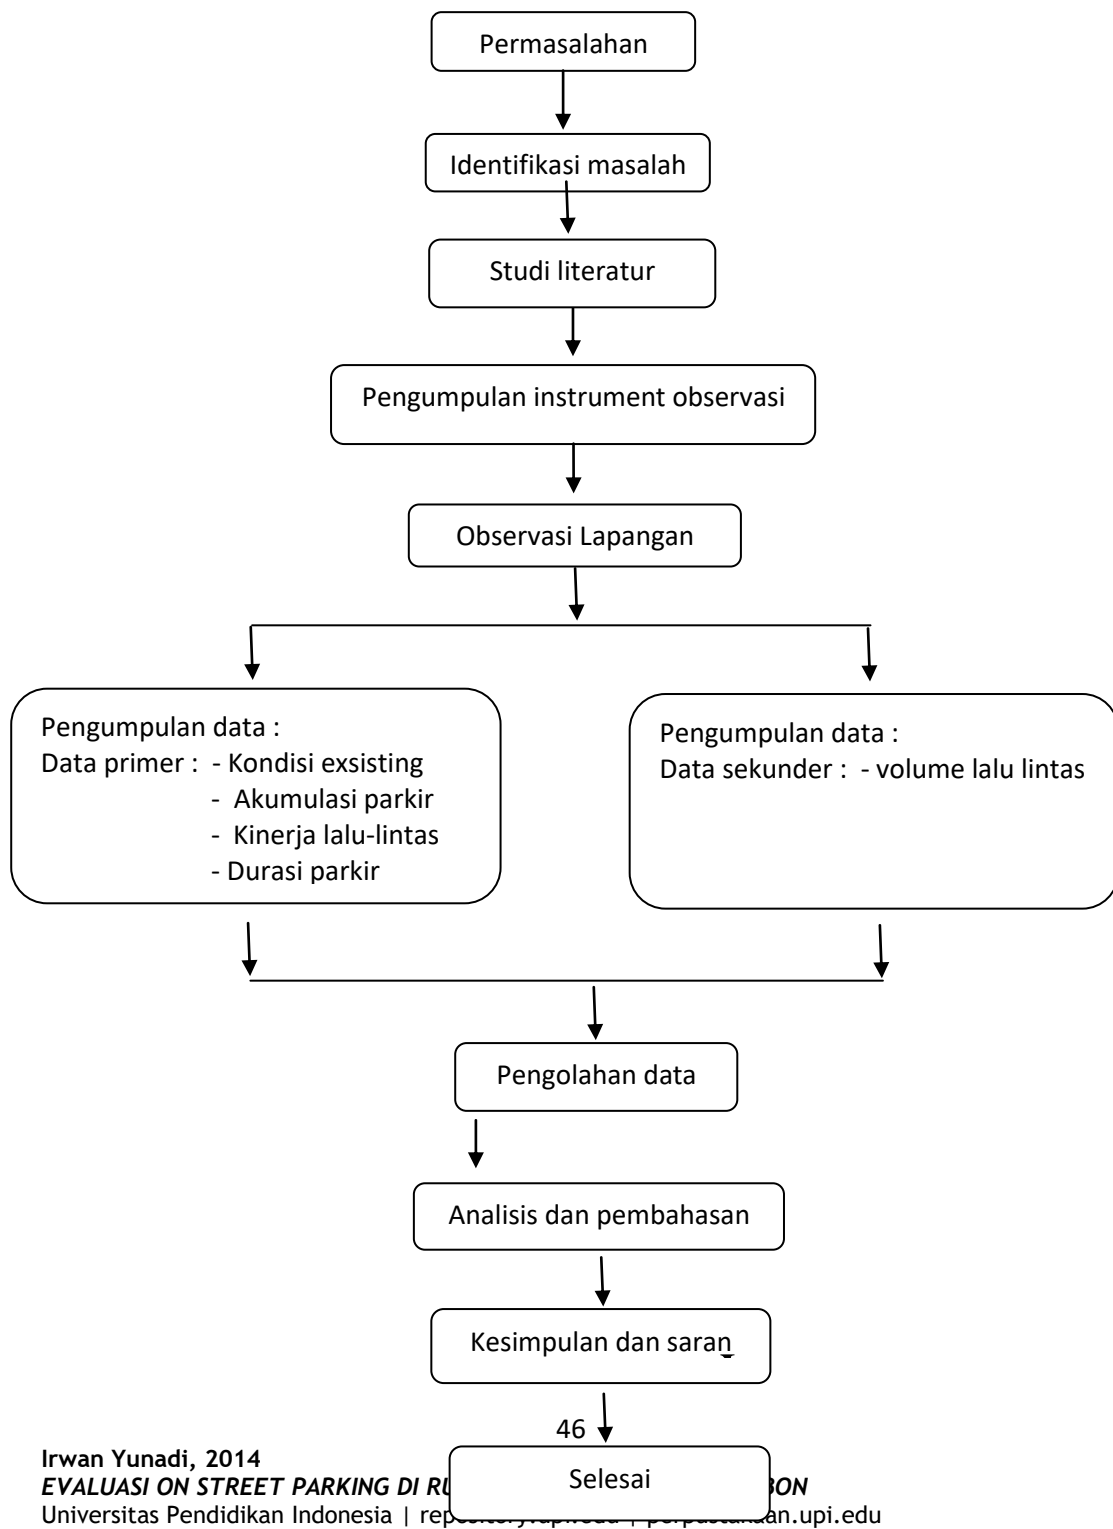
Permasalahan

Identifikasi masalah

Studi literatur

Pengumpulan instrument observasi

Observasi Lapangan

Pengumpulan data :
Data primer : - Kondisi exsisting
- Akumulasi parkir
- Kinerja lalu-lintas
- Durasi parkir

Pengumpulan data :
Data sekunder : - volume lalu lintas

Pengolahan data

Analisis dan pembahasan

Kesimpulan dan saran

46

Selesai

**Irwan Yunadi, 2014**
***EVALUASI ON STREET PARKING DI RU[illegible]BON***
Universitas Pendidikan Indonesia | rep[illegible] | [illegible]an.upi.edu